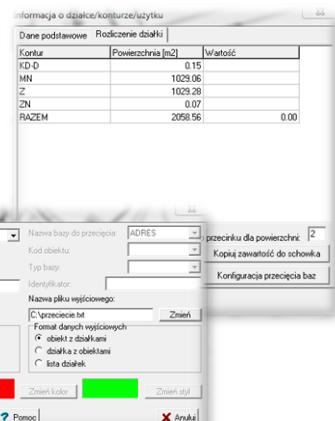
nformacja o działce/konturze/użytku

Dane podstawowe | Rozliczenie działki

| Kontur | Powierzchnia [m2] | Wartość |
|---|---|---|
| KD-D | 0.15 | |
| MN | 1029.06 | |
| Z | 1029.28 | |
| ZN | 0.07 | |
| RAZEM | 2058.56 | 0.00 |

przecinku dla powierzchni: 2

Kopiuj zawartość do schowka

Konfiguracja przecięcia baz

Nazwa bazy do przecięcia: ADRES

Kod obiektu:

Typ bazy:

Identyfikator:

Nazwa pliku wyjściowego:

C:\przeciecie.txt

Zmień

Format danych wyjściowych

obiekt z działkami

działka z obiektami

lista działek

Zmień kolor

Zmień styl

? Pomoc

X Anuluj